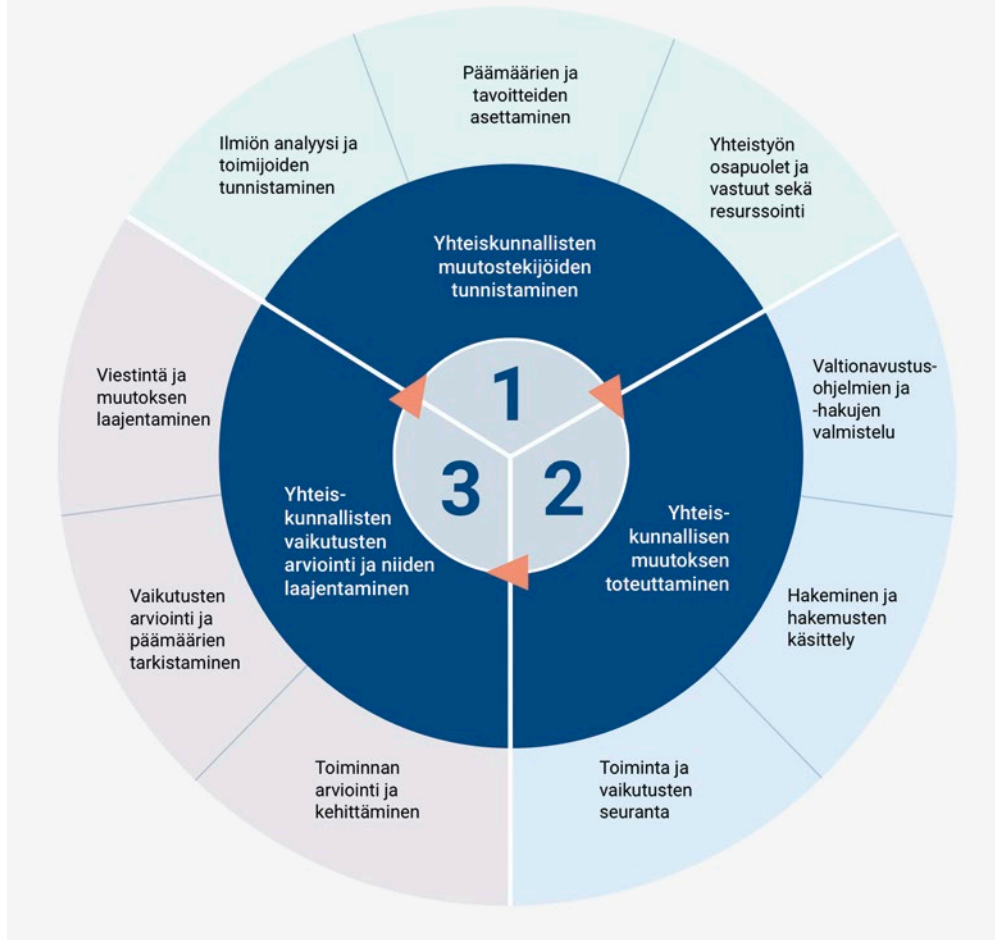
Päämäärien ja tavoitteiden asettaminen

Ilmiön analyysi ja toimijoiden tunnistaminen

Yhteistyön osapuolet ja vastuut sekä resurssointi

Yhteiskunnallisten muutostekijöiden tunnistaminen

Viestintä ja muutoksen laajentaminen

Valtionavustus-ohjelmien ja -hakujen valmistelu

1

3

2

Yhteis-kunnallisten vaikutusten arviointi ja niiden laajentaminen

Yhteis-kunnallisen muutoksen toteuttaminen

Vaikutusten arviointi ja päämäärien tarkistaminen

Hakeminen ja hakemusten käsittely

Toiminnan arviointi ja kehittäminen

Toiminta ja vaikutusten seuranta